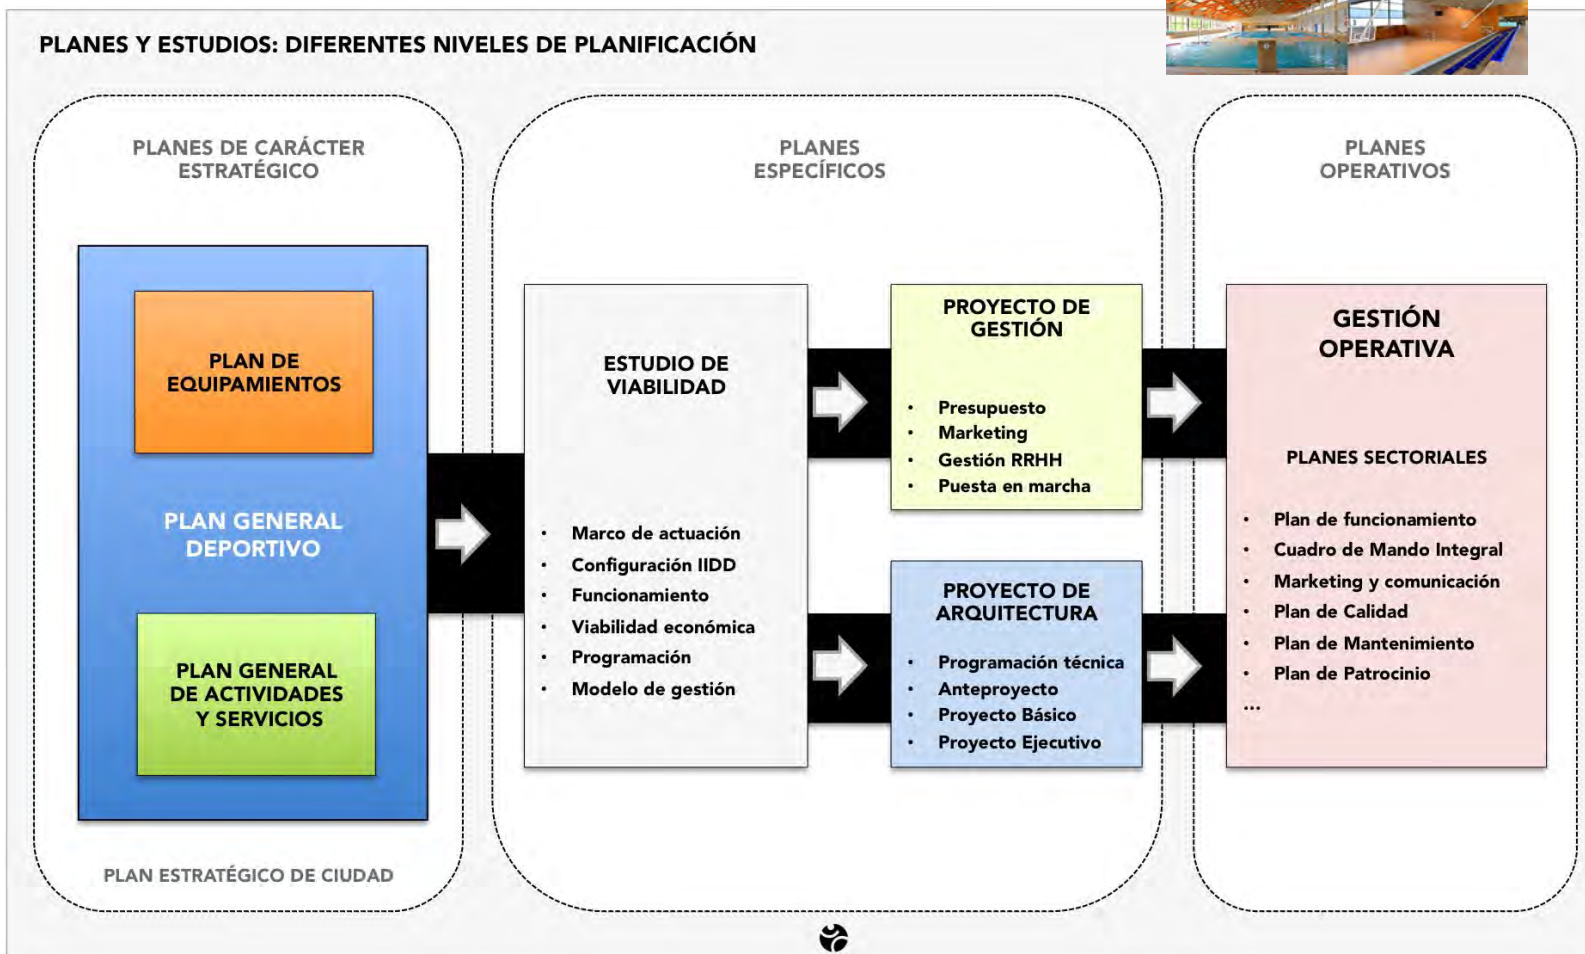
PLANES Y ESTUDIOS: DIFERENTES NIVELES DE PLANIFICACIÓN

PLANES DE CARÁCTER ESTRATÉGICO

PLAN DE EQUIPAMIENTOS

PLAN GENERAL DEPORTIVO

PLAN GENERAL DE ACTIVIDADES Y SERVICIOS

PLAN ESTRATÉGICO DE CIUDAD

PLANES ESPECÍFICOS

ESTUDIO DE VIABILIDAD

- Marco de actuación
- Configuración IIDD
- Funcionamiento
- Viabilidad económica
- Programación
- Modelo de gestión

PROYECTO DE GESTIÓN

- Presupuesto
- Marketing
- Gestión RRHH
- Puesta en marcha

PROYECTO DE ARQUITECTURA

- Programación técnica
- Anteproyecto
- Proyecto Básico
- Proyecto Ejecutivo

PLANES OPERATIVOS

GESTIÓN OPERATIVA

PLANES SECTORIALES

- Plan de funcionamiento
- Cuadro de Mando Integral
- Marketing y comunicación
- Plan de Calidad
- Plan de Mantenimiento
- Plan de Patrocinio

...